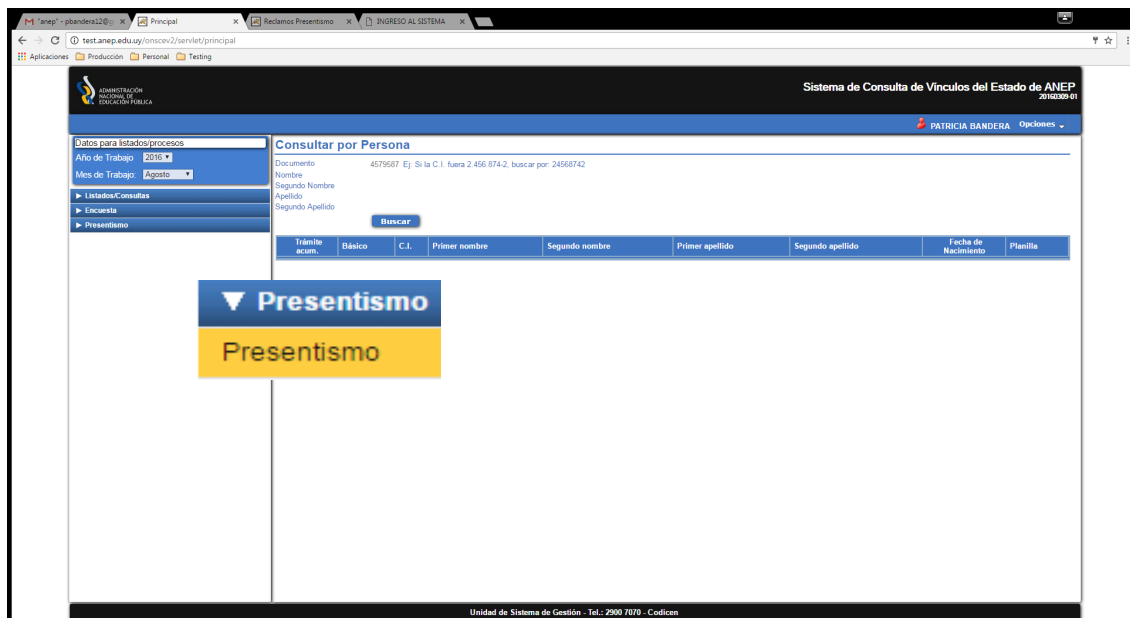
"anep" - pbandera12@ ×
Principal ×
Reclamos Presentismo ×
INGRESO AL SISTEMA ×

test.anep.edu.uy/onscev2/servlet/principal

Aplicaciones Producción Personal Testing

ADMINISTRACIÓN NACIONAL DE EDUCACIÓN PÚBLICA

Sistema de Consulta de Vínculos del Estado de ANEP
20160309-01

PATRICIA BANDERA Opciones

Datos para listados/procesos
Año de Trabajo 2016
Mes de Trabajo: Agosto

► Listados/Consultas
► Encuesta
► Presentismo

Consultar por Persona

Documento 4579587 Ej: Si la C.I. fuera 2.456.874-2, buscar por: 24568742
Nombre
Segundo Nombre
Apellido
Segundo Apellido

Buscar

| Trámite acum. | Básico | C.I. | Primer nombre | Segundo nombre | Primer apellido | Segundo apellido | Fecha de Nacimiento | Planilla |
|---|---|---|---|---|---|---|---|---|

▼ Presentismo
Presentismo

Unidad de Sistema de Gestión - Tel.: 2900 7070 - Codicen